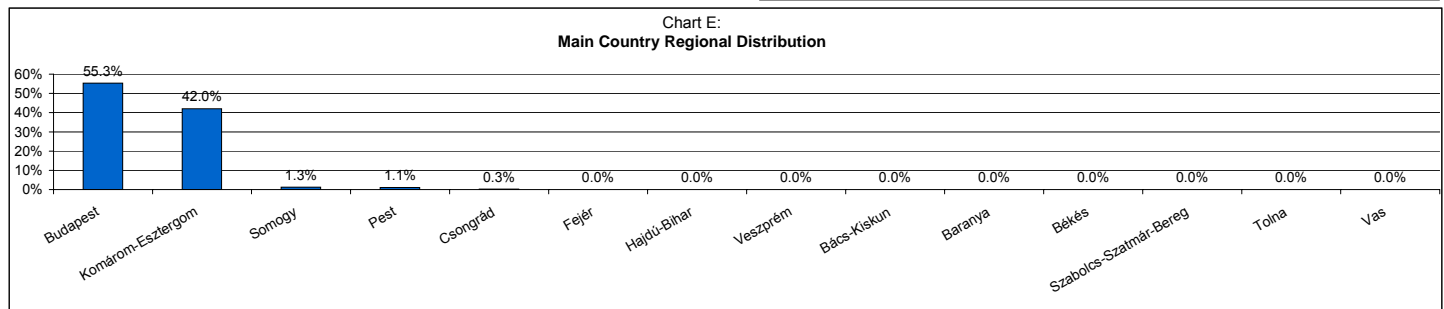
Chart E:
**Main Country Regional Distribution**

60%
50%
40%
30%
20%
10%
0%

55.3%
42.0%
1.3%
1.1%
0.3%
0.0%
0.0%
0.0%
0.0%
0.0%
0.0%
0.0%
0.0%
0.0%

Budapest
Komárom-Esztergom
Somogy
Pest
Csongrád
Fejér
Hajdú-Bihar
Veszprém
Bács-Kiskun
Baranya
Békés
Szabolcs-Szatmár-Bereg
Tolna
Vas